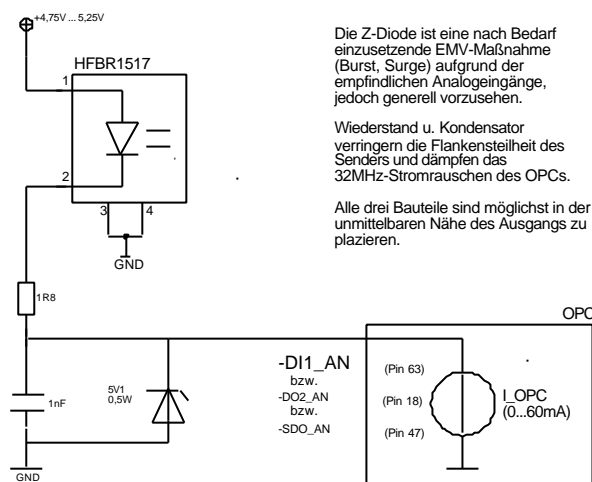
+4,75V ... 5,25V

HFBR1517

1

2

3

4

GND

1R8

1nF

GND

5V1
0,5W

-DI1_AN
bzw.
-DO2_AN
bzw.
-SDO_AN

(Pin 63)

(Pin 18)

(Pin 47)

I_OPC
(0...60mA)

OPC

Die Z-Diode ist eine nach Bedarf einzusetzende EMV-Maßnahme (Burst, Surge) aufgrund der empfindlichen Analogeingänge, jedoch generell vorzusehen.

Wiederstand u. Kondensator verringern die Flankensteilheit des Senders und dämpfen das 32MHz-Stromrauschen des OPCs.

Alle drei Bauteile sind möglichst in der unmittelbaren Nähe des Ausgangs zu plazieren.